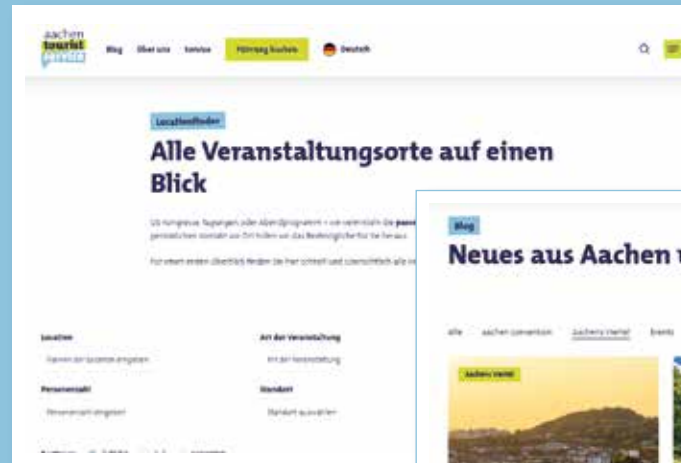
aachen tourist service

Blog Über uns Service Führung buchen Deutsch

Locationfinder

Alle Veranstaltungsorte auf einen Blick

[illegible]

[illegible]

Location

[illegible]

Personenzahl

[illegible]

Art der Veranstaltung

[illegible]

Standort

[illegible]

Blog

Neues aus Aachen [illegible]

Alle Aachen convention Aachens Viertel Events

Aachens Viertel